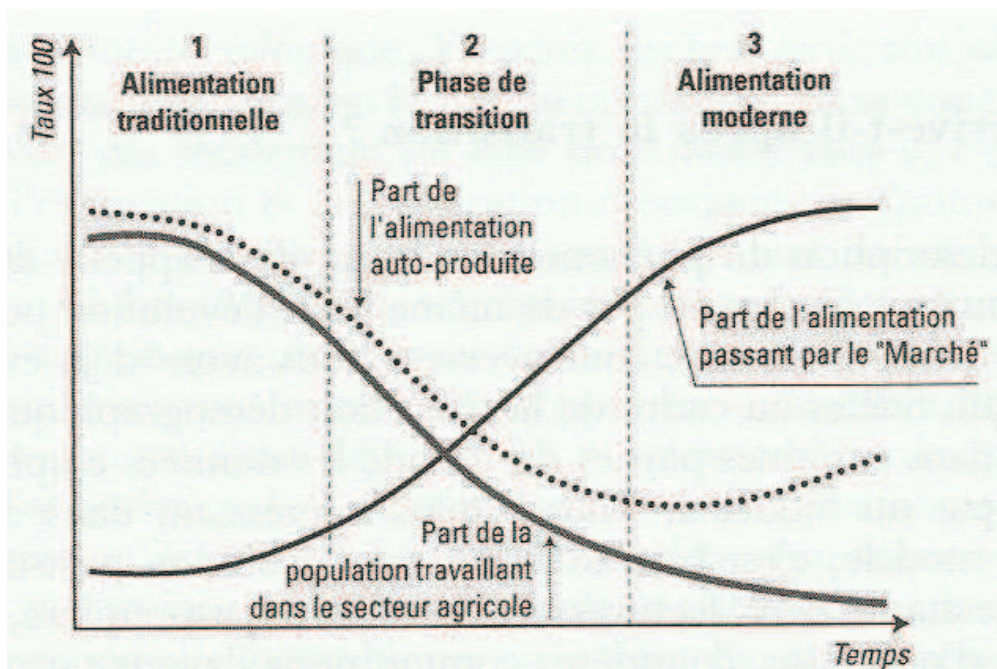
Taux 100

1
Alimentation traditionnelle

2
Phase de transition

3
Alimentation moderne

Part de l'alimentation auto-produite

Part de l'alimentation passant par le "Marché"

Part de la population travaillant dans le secteur agricole

Temps